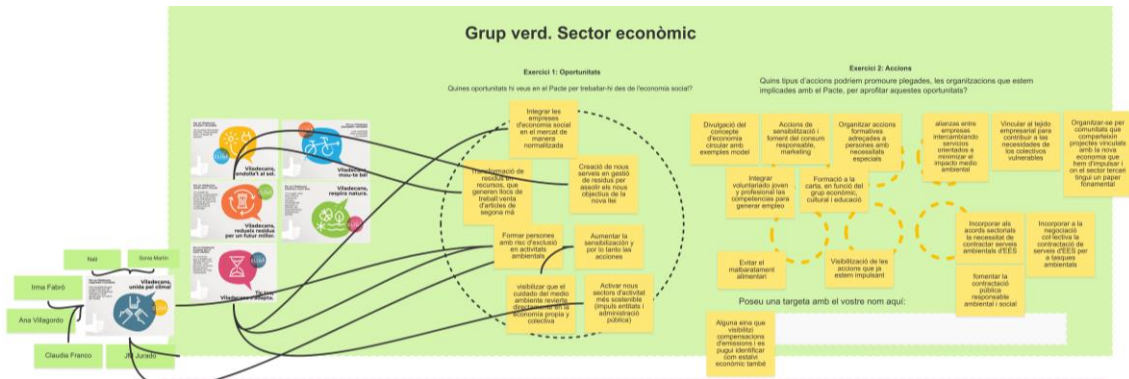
Grup verd. Sector econòmic

Exercici 1: Oportunitats

Quines oportunitats hi veus en el Pacte per treballar-hi des de l'economia social?

Integrar les empreses d'economia social en el mercat de manera normalitzada

Transformació de residus en recursos, que generen llocs de treball i venta d'articles de segona mà

Creació de nous serveis en gestió de residus per assolir els nous objectius de la nova llei

Formar persones amb risc d'exclusió en activitats ambientals

Aumentar la sensibilització y por lo tanto las acciones

visibilitzar que el cuidado del medio ambiente reverteix directament en la economia propia y colectiva

Activar nous sectors d'activitat més sostenible (impuls entitats i administració pública)

Viladecans, endolla't al sol.

Viladecans, mou-te bé!

Viladecans, redueix residus per un futur millor.

Viladecans, respira natura.

Viladecans, s'adapta.

Viladecans, unida pel clima!

Neil

Sonia Martin

Irma Fabró

Ana Villagordo

Claudia Franco

JM Jurado

Exercici 2: Accions

Quins tipus d'accions podríem promoure plegades, les organitzacions que estem implicades amb el Pacte, per aprofitar aquestes oportunitats?

Divulgació del concepte d'economia circular amb exemples model

Accions de sensibilització i foment del consum responsable, marketing

Organitzar accions formatives adreçades a persones amb necessitats especials

alianzas entre empresas intercambiando servicios orientados a minimizar el impacto medio ambiental

Vincular al teixit empresarial para contribuir a las necessidades de los colectivos vulnerables

Organitzar-se per comunitats que comparteixin projectes vinculats amb la nova economia que hem d'impulsar i on el sector tercer tingui un paper fonamental

Integrar voluntariado joven y profesional las competencias para generar empleo

Formació a la carta, en funció del grup econòmic, cultural i educació

Incorporar als acords sectorials la necessitat de contractar serveis ambientals d'EES

Incorporar a la negociació col·lectiva la contractació de serveis d'EES per a tasques ambientals

Evitar el malbaratament alimentari

Visibilització de les accions que ja estem impulsant

fomentar la contractació pública responsable ambiental i social

Poseu una targeta amb el vostre nom aquí:

Alguna eina que visibilitzi compensacions d'emissions i es pugui identificar com estalvi econòmic també